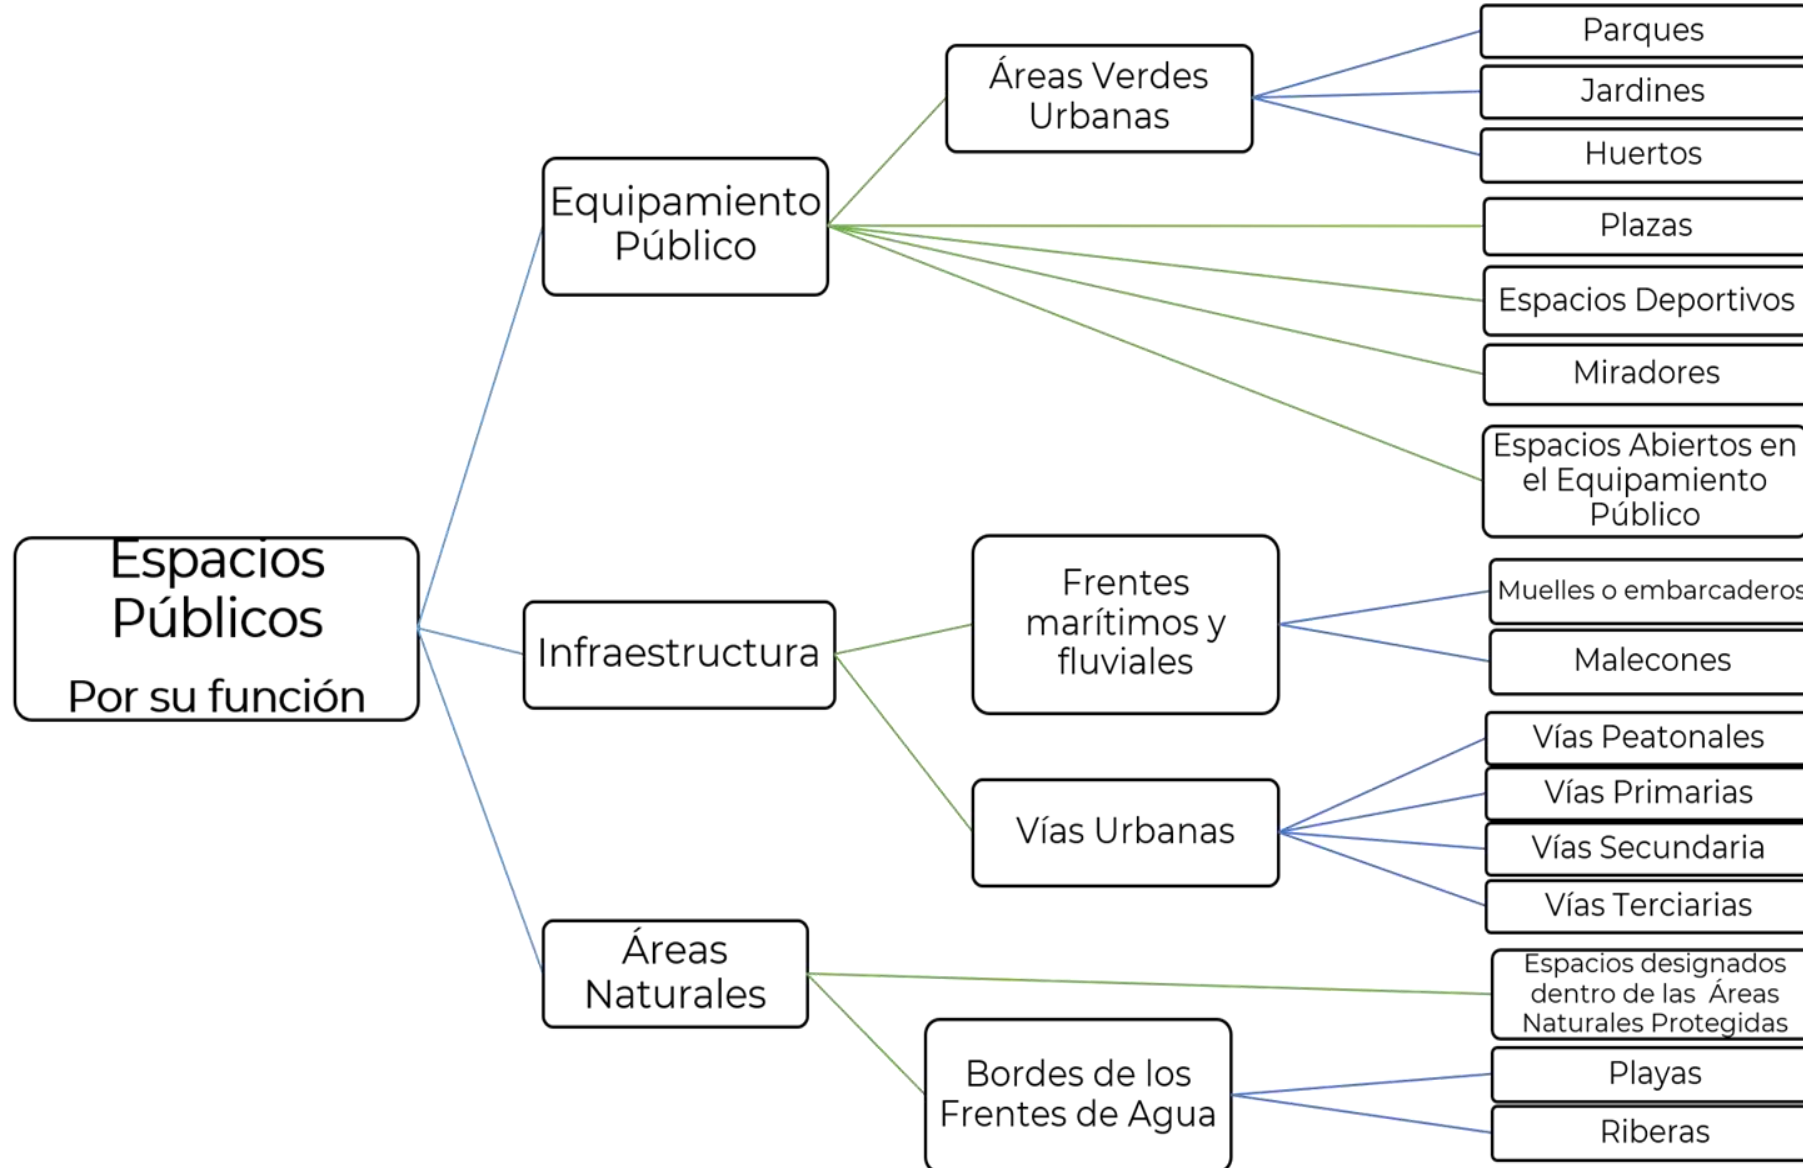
Espacios Públicos

Por su función

Equipamiento Público

Áreas Verdes Urbanas

Parques

Jardines

Huertos

Plazas

Espacios Deportivos

Miradores

Espacios Abiertos en el Equipamiento Público

Infraestructura

Frentes marítimos y fluviales

Muelles o embarcaderos

Malecones

Vías Urbanas

Vías Peatonales

Vías Primarias

Vías Secundaria

Vías Terciarias

Áreas Naturales

Espacios designados dentro de las Áreas Naturales Protegidas

Bordes de los Frentes de Agua

Playas

Riberas